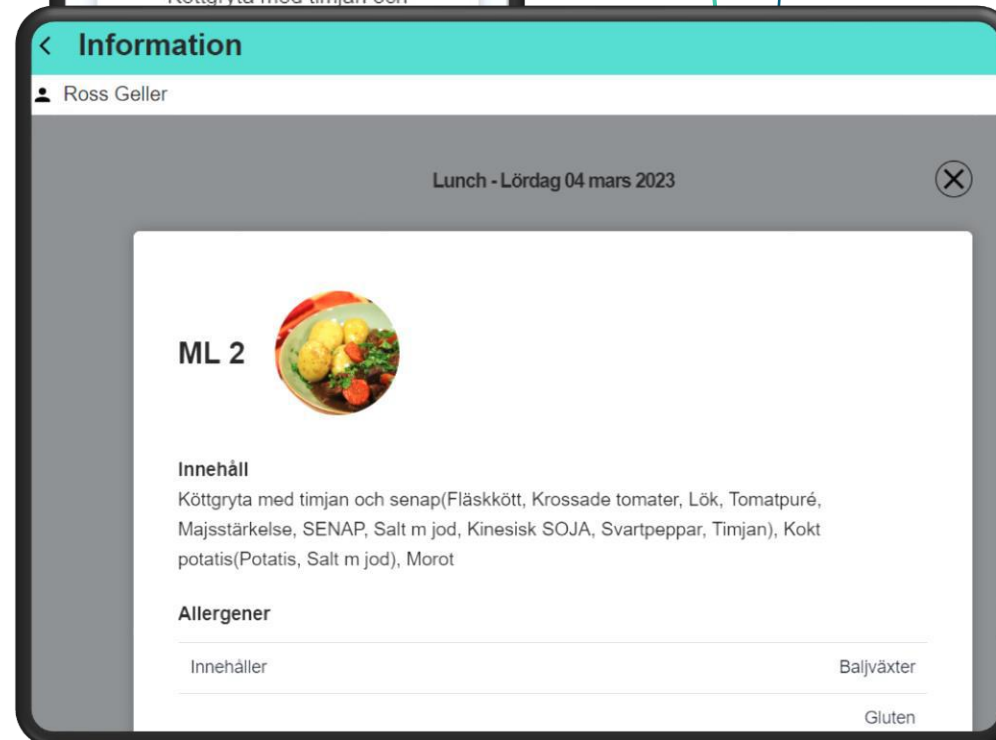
Köttgryta med timjan och

< Information

Ross Geller

Lunch - Lördag 04 mars 2023

ML 2

Innehåll
Köttgryta med timjan och senap(Fläskkött, Krossade tomater, Lök, Tomatpuré, Majsstärkelse, SENAP, Salt m jod, Kinesisk SOJA, Svartpeppar, Timjan), Kokt potatis(Potatis, Salt m jod), Morot

Allergener

| Innehåller | Baljväxter |
|---|---|
| | Gluten |